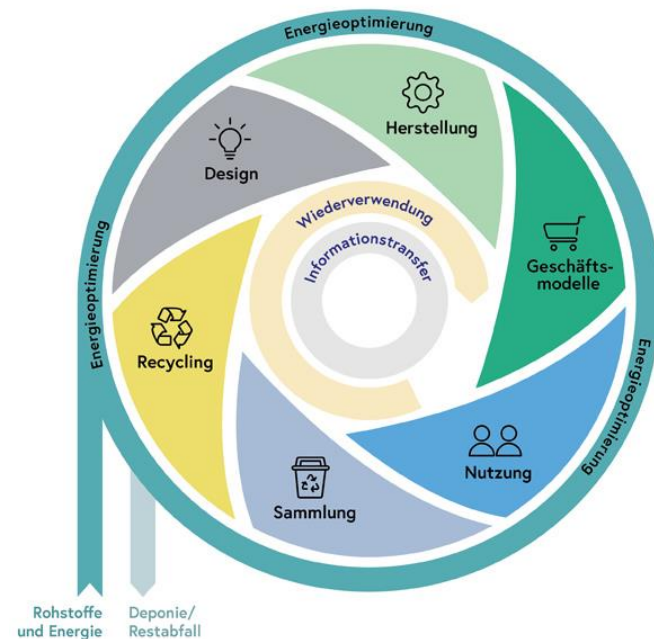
Energieoptimierung

Herstellung

Design

Geschäftsmodelle

Wiederverwendung

Informationstransfer

Energieoptimierung

Recycling

Energieoptimierung

Nutzung

Sammlung

Rohstoffe und Energie

Deponie/ Restabfall